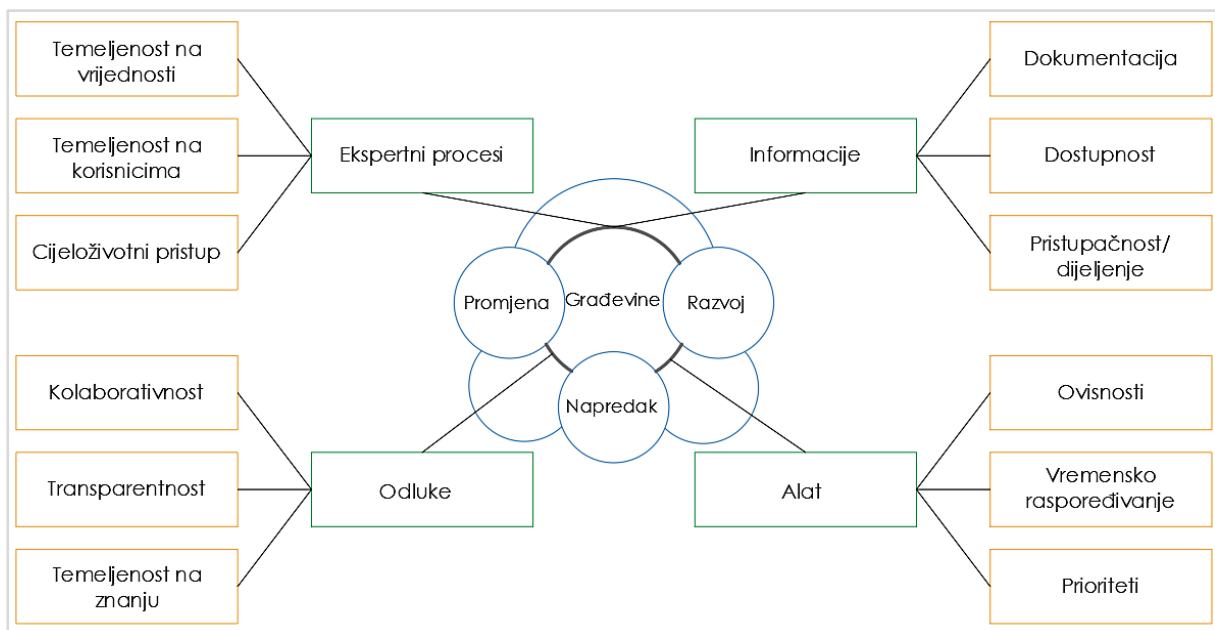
Temeljenost na vrijednosti

Temeljenost na korisnicima

Cijeloživotni pristup

Ekspertni procesi

Informacije

Dokumentacija

Dostupnost

Pristupačnost/ dijeljenje

Promjena

Građevine

Razvoj

Napredak

Kolaborativnost

Transparentnost

Temeljenost na znanju

Odluke

Alat

Ovisnosti

Vremensko raspoređivanje

Prioriteti